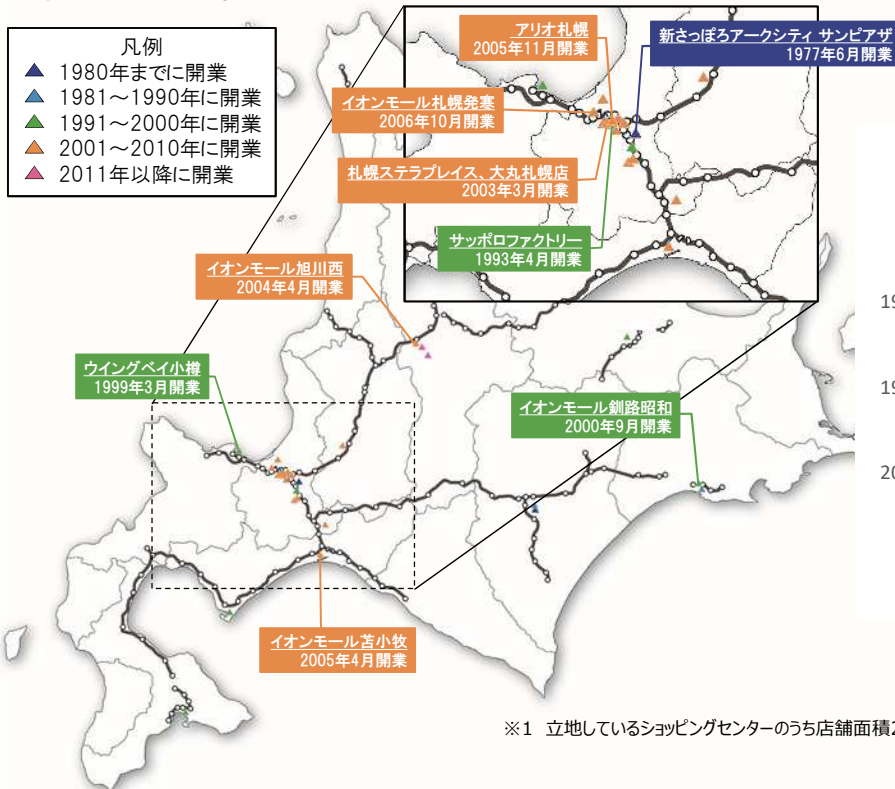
凡例
1980年までに開業
1981～1990年に開業
1991～2000年に開業
2001～2010年に開業
2011年以降に開業

アリオ札幌
2005年11月開業

新さっぽろアークシティ サンピアザ
1977年6月開業

イオンモール札幌発寒
2006年10月開業

札幌ステラプレイス、大丸札幌店
2003年3月開業

サッポロファクトリー
1993年4月開業

イオンモール旭川西
2004年4月開業

ウイングベイ小樽
1999年3月開業

イオンモール釧路昭和
2000年9月開業

イオンモール苫小牧
2005年4月開業

19

19

20

※1 立地しているショッピングセンターのうち店舗面積